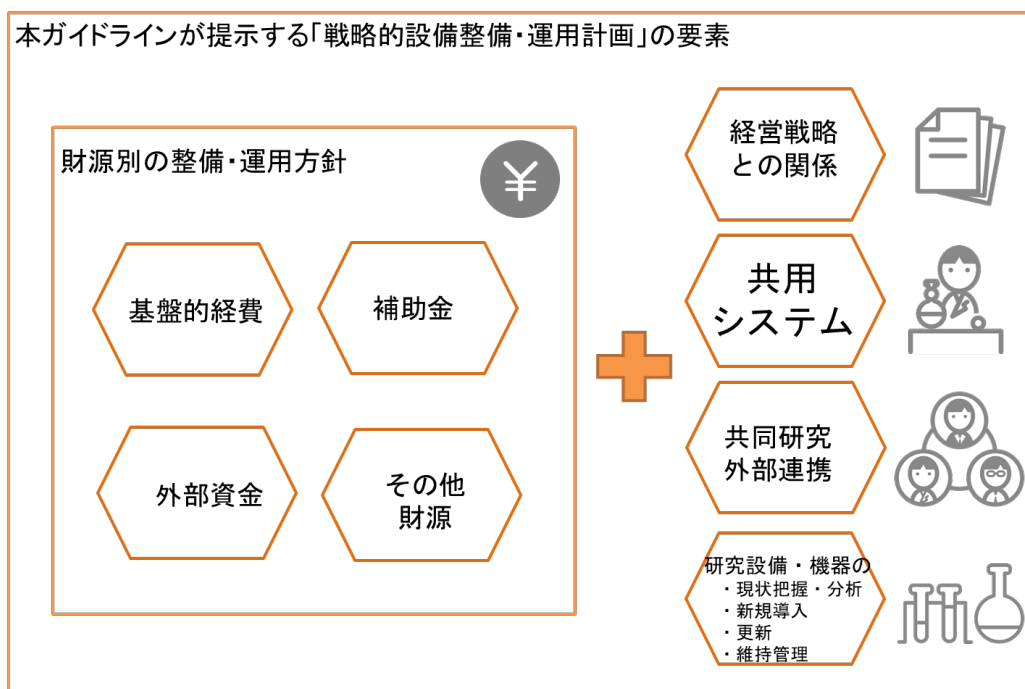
本ガイドラインが提示する「戦略的設備整備・運用計画」の要素

財源別の整備・運用方針

¥

基盤的経費

補助金

外部資金

その他
財源

経営戦略
との関係

共用
システム

共同研究
外部連携

研究設備・機器の
・現状把握・分析
・新規導入
・更新
・維持管理